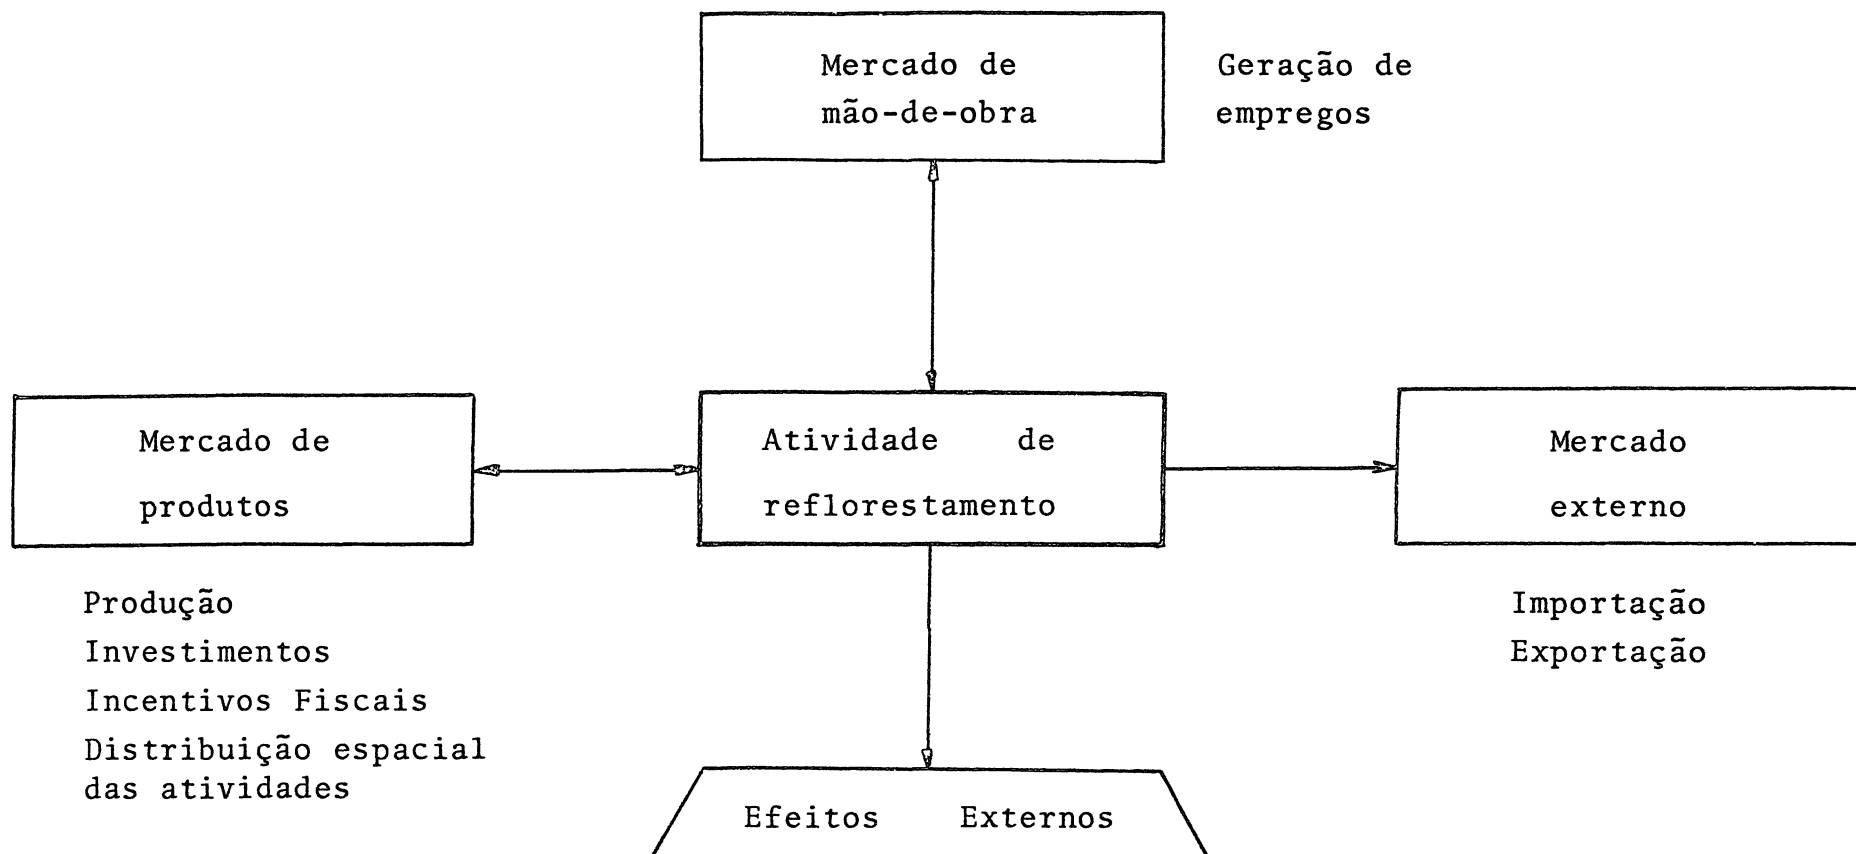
Mercado de mão-de-obra

Geração de empregos

Mercado de produtos

Atividade de reflorestamento

Mercado externo

Produção
Investimentos
Incentivos Fiscais
Distribuição espacial das atividades

Importação
Exportação

Efeitos Externos